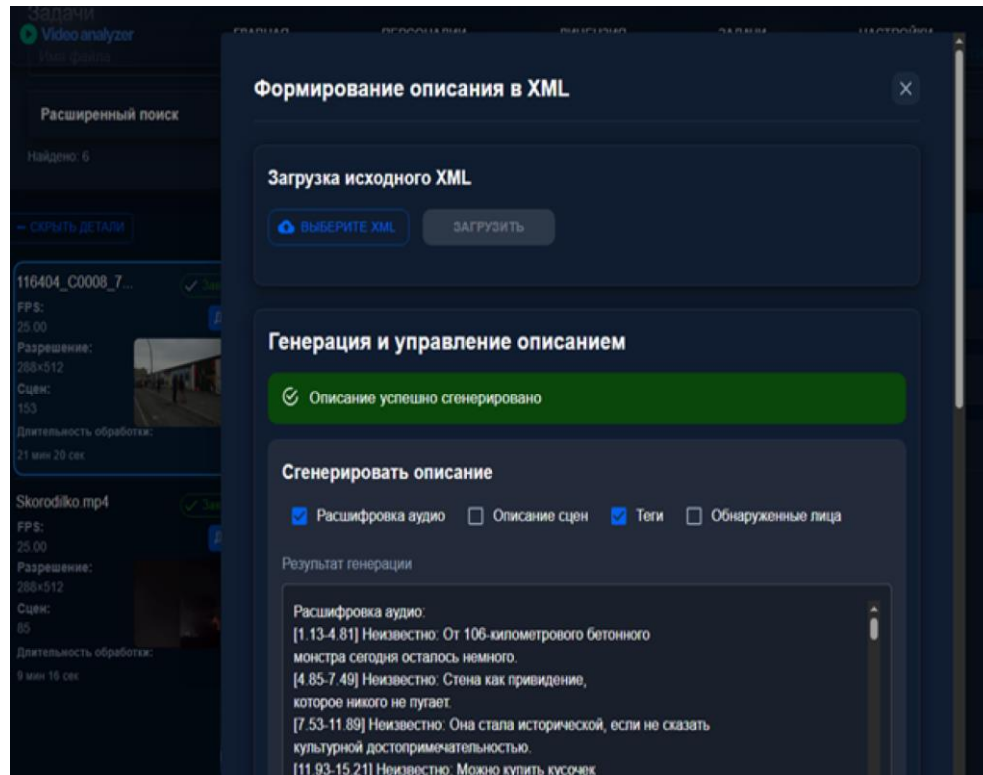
Задачи
Video analyzer
ГЛАВНАЯ ПЕРСОНАЛИИ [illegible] ЗАДАЧИ НАСТРОЙКИ
Имя файла

Расширенный поиск

Найдено: 6

← СКРЫТЬ ДЕТАЛИ

116404_C0008_7...
FPS:
25.00
Разрешение:
288×512
Сцен:
153
Длительность обработки:
21 мин 20 сек

Skorodilko.mp4
FPS:
25.00
Разрешение:
288×512
Сцен:
85
Длительность обработки:
9 мин 16 сек

Формирование описания в XML

×

Загрузка исходного XML

ВЫБЕРИТЕ XML

ЗАГРУЗИТЬ

Генерация и управление описанием

Описание успешно сгенерировано

Сгенерировать описание

Расшифровка аудио

Описание сцен

Теги

Обнаруженные лица

Результат генерации

Расшифровка аудио:
[1.13-4.81] Неизвестно: От 106-километрового бетонного монстра сегодня осталось немного.
[4.85-7.49] Неизвестно: Стена как привидение, которое никого не пугает.
[7.53-11.89] Неизвестно: Она стала исторической, если не сказать культурной достопримечательностью.
[11.93-15.21] Неизвестно: Можно купить кусочек